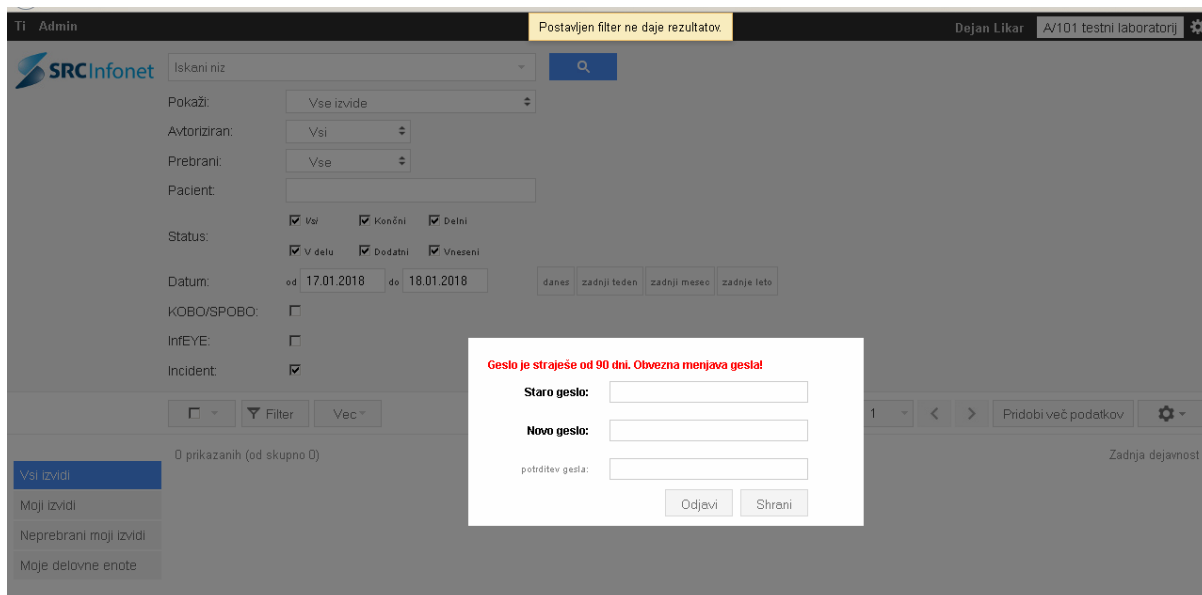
Ti Admin

Postavljen filter ne daje rezultatov.

Dejan Likar A/101 testni laboratorij

SRCInfonet

Iskani niz

Pokaži: Vse izvide

Avtoriziran: Vsi

Prebrani: Vse

Pacient:

Status: Vsi Končni Delni V delu Dodatni Vneseni

Datum: od 17.01.2018 do 18.01.2018 danes zadnji teden zadnji mesec zadnje leto

KOBO/SPOBO:

InfEYE:

Incident:

Filter Več

1 Pridobi več podatkov

0 prikazanih (od skupno 0)

Zadnja dejavnost

Vsi izvidi

Moji izvidi

Neprebrani moji izvidi

Moje delovne enote

Geslo je strateše od 90 dni. Obvezna menjava gesla!

Staro geslo:

Novo geslo:

potrditev gesla:

Odjavi Shrani